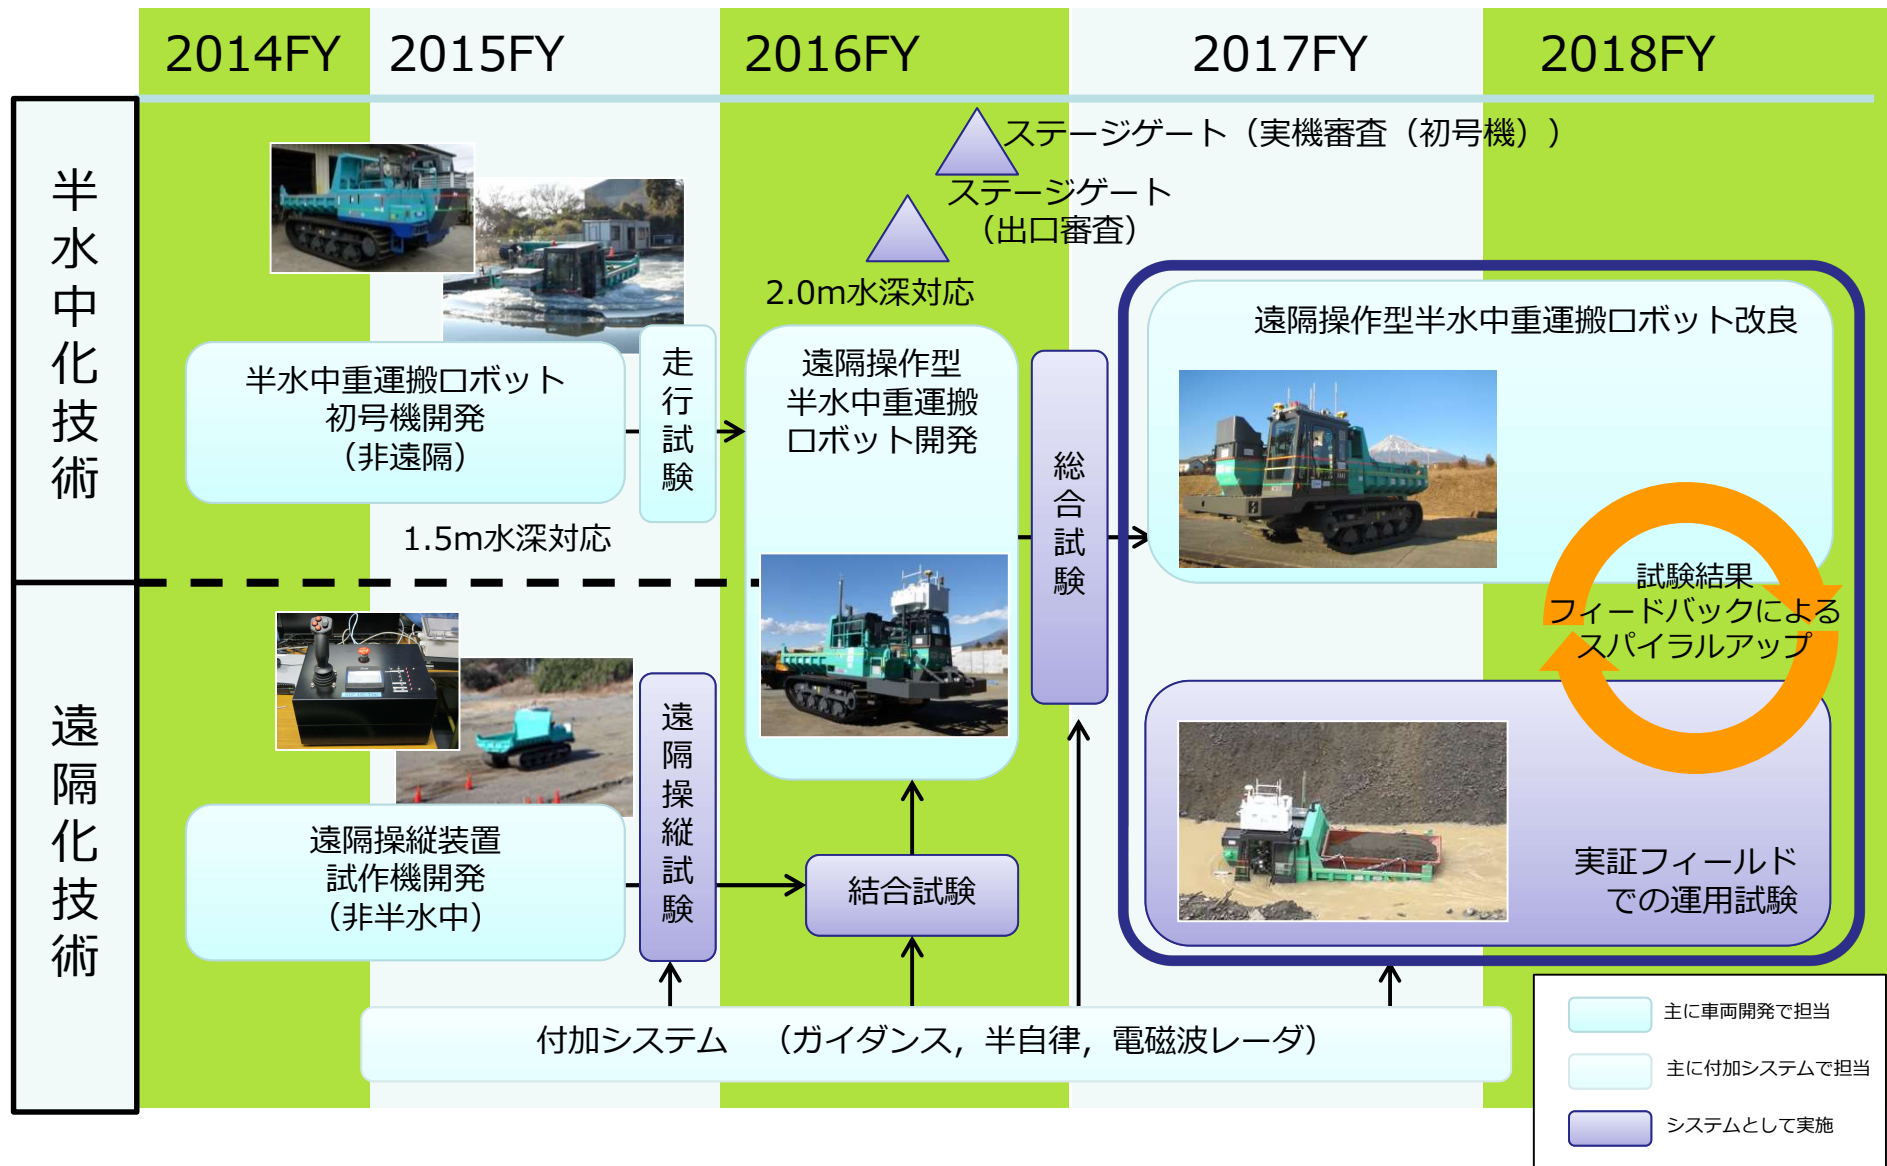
2014FY 2015FY 2016FY 2017FY 2018FY

半水中化技術

遠隔化技術

ステージゲート（実機審査（初号機））

ステージゲート（出口審査）

2.0m水深対応

半水中重運搬ロボット初号機開発（非遠隔）

1.5m水深対応

走行試験

遠隔操作型半水中重運搬ロボット開発

総合試験

遠隔操作型半水中重運搬ロボット改良

試験結果フィードバックによるスパイラルアップ

遠隔操縦装置試作機開発（非半水中）

遠隔操縦試験

結合試験

実証フィールドでの運用試験

付加システム　（ガイダンス，半自律，電磁波レーダ）

主に車両開発で担当

主に付加システムで担当

システムとして実施